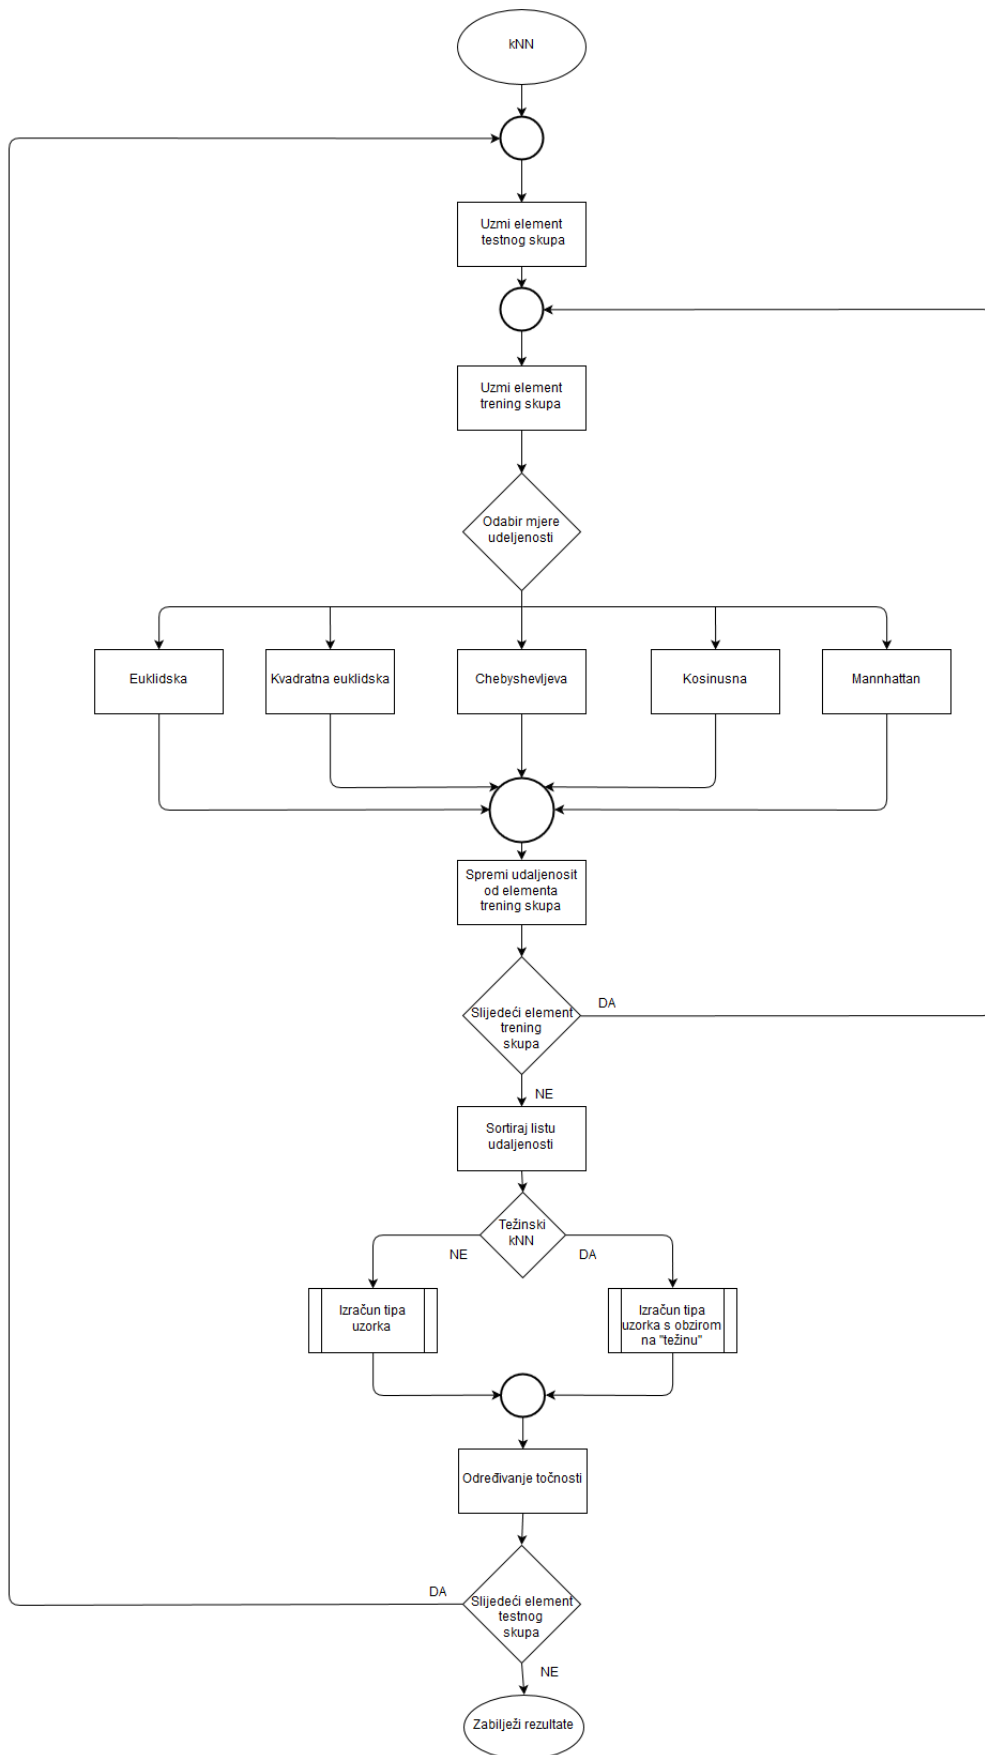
kNN

Uzmi element testnog skupa

Uzmi element trening skupa

Odabir mjere udeljenosti

Euklidska

Kvadratna euklidska

Chebyshevljeva

Kosinusna

Mannhattan

Spremi udaljenosit od elementa trening skupa

Slijedeći element trening skupa

DA

NE

Sortiraj listu udaljenosti

Težinski kNN

NE

DA

Izračun tipa uzorka

Izračun tipa uzorka s obzirom na "težinu"

Određivanje točnosti

DA

Slijedeći element testnog skupa

NE

Zabilježi rezultate